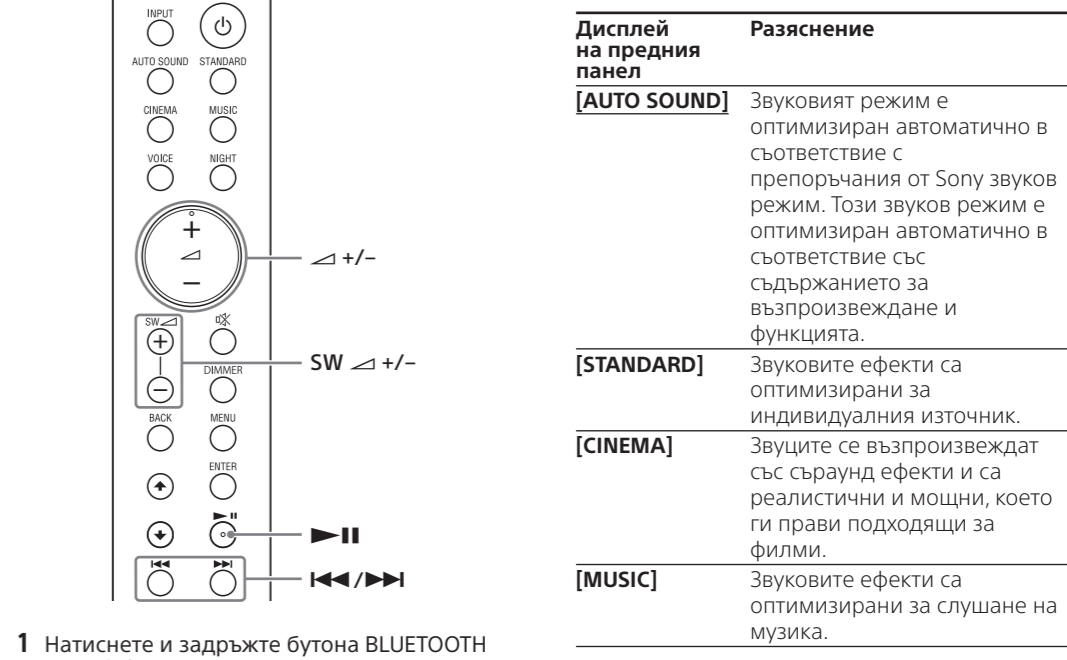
INPUT
AUTO SOUND STANDARD
CINEMA MUSIC
VOICE NIGHT
+
⊿
–
⊿ +/–
SW⊿
+
–
DIMMER
SW ⊿ +/–
BACK MENU
ENTER
►II
►II
I◄◄ ►►I
I◄◄/►►I

**1** Натиснете и задръжте бутона BLUETOOTH

| Дисплей на предния панел | Разяснение |
|---|---|
| [AUTO SOUND] | Звуковият режим е оптимизиран автоматично в съответствие с препоръчания от Sony звуков режим. Този звуков режим е оптимизиран автоматично в съответствие със съдържанието за възпроизвеждане и функцията. |
| [STANDARD] | Звуковите ефекти са оптимизирани за индивидуалния източник. |
| [CINEMA] | Звуците се възпроизвеждат със съраунд ефекти и са реалистични и мощни, което ги прави подходящи за филми. |
| [MUSIC] | Звуковите ефекти са оптимизирани за слушане на музика. |